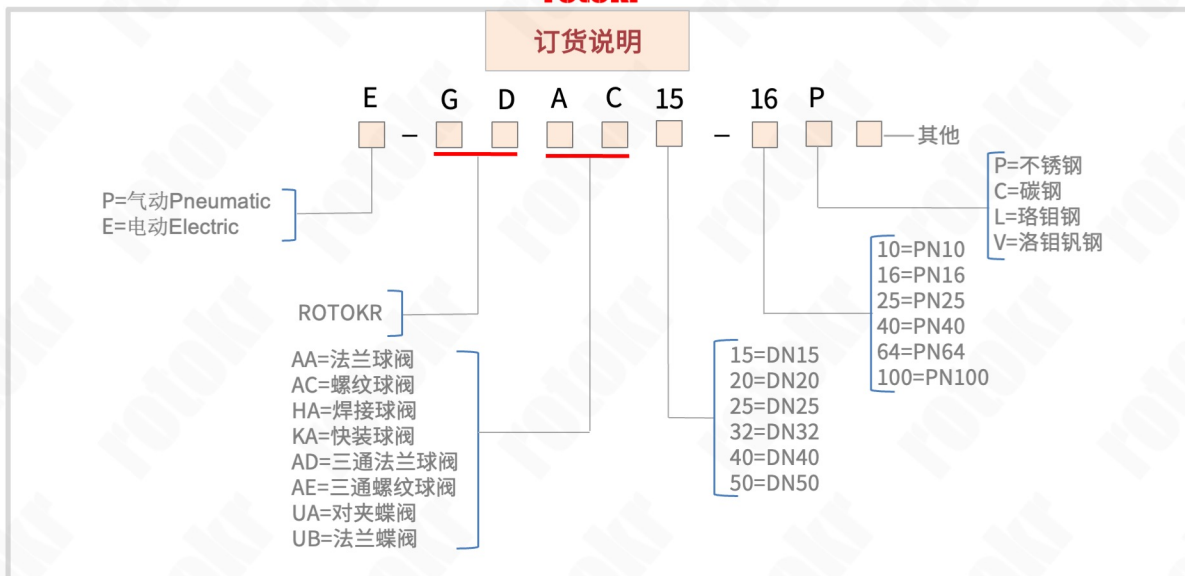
订货说明

E – G D A C 15 – 16 P

其他

P=气动Pneumatic
E=电动Electric

ROTOKR

AA=法兰球阀
AC=螺纹球阀
HA=焊接球阀
KA=快装球阀
AD=三通法兰球阀
AE=三通螺纹球阀
UA=对夹蝶阀
UB=法兰蝶阀

15=DN15
20=DN20
25=DN25
32=DN32
40=DN40
50=DN50

10=PN10
16=PN16
25=PN25
40=PN40
64=PN64
100=PN100

P=不锈钢
C=碳钢
L=珞钼钢
V=洛钼钒钢